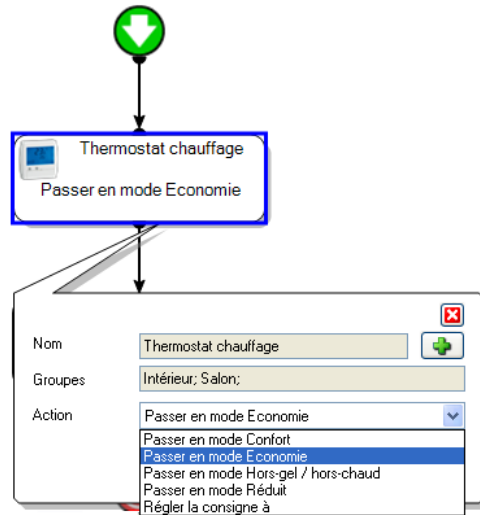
Thermostat chauffage

Passer en mode Economie

Nom
Thermostat chauffage

Groupes
Intérieur; Salon;

Action
Passer en mode Economie

Passer en mode Confort
Passer en mode Economie
Passer en mode Hors-gel / hors-chaud
Passer en mode Réduit
Régler la consigne à